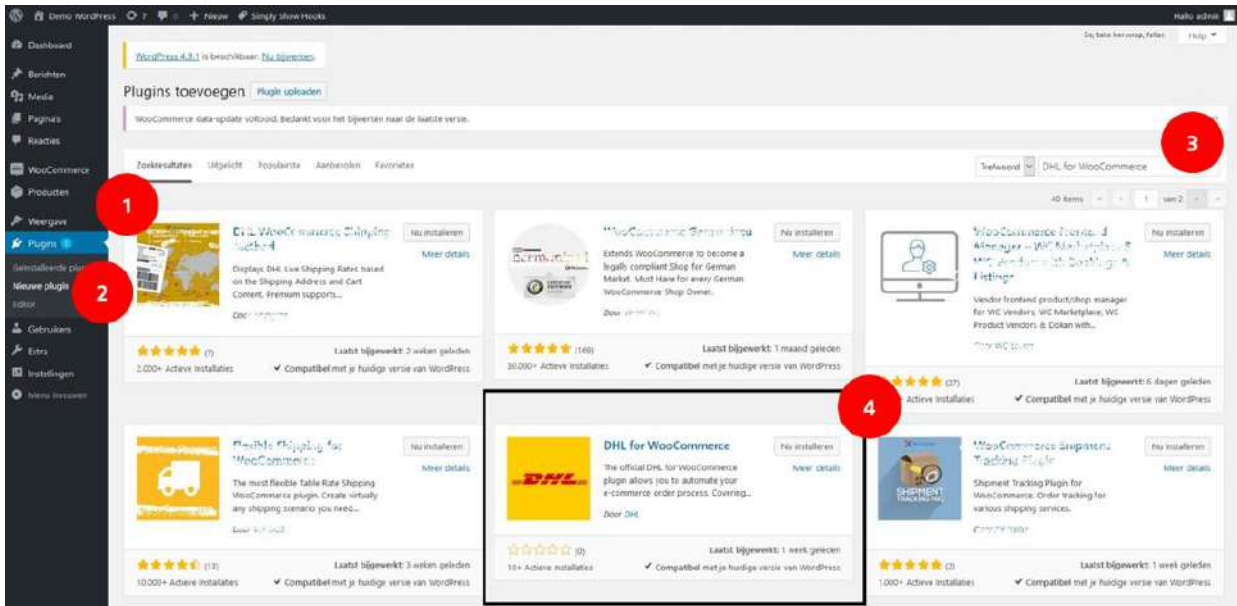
Demo WordPress 7 0 + Nieuw Simply Show Hooks Hallo admin

Dashboard
Berichten
Media
Pagina's
Reacties
WooCommerce
Producten
Weergave
Plugins
Geïnstalleerde plugins
Nieuwe plugin
Editor
Gebruikers
Extra
Instellingen
Menu invouwen

WordPress 4.9.1 is beschikbaar! Nu bijwerken.

Help

Plugins toevoegen Plugin uploaden

WooCommerce data-update voltooid. Bedankt voor het bijwerken naar de laatste versie.

Zoekresultaten Uitgelicht Populairste Aanbevolen Favorieten

Trefwoord DHL for WooCommerce

40 items 1 van 2

1

2

3

4

DHL WooCommerce Shipping Method
Nu installeren
Meer details
Displays DHL Live Shipping Rates based on the Shipping Address and Cart Content. Premium supports...
Door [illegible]
(7)
Laatst bijgewerkt: 2 weken geleden
2.000+ Actieve installaties
Compatibel met je huidige versie van WordPress

WooCommerce German Market
Nu installeren
Meer details
Extends WooCommerce to become a legally compliant Shop for German Market. Must Have for every German WooCommerce Shop Owner.
Door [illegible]
(169)
Laatst bijgewerkt: 1 maand geleden
30.000+ Actieve installaties
Compatibel met je huidige versie van WordPress

WooCommerce Frontend Manager – WC Marketplace, WC Vendors, Dokan & Listings
Nu installeren
Meer details
Vendor frontend product/shop manager for WC Vendors, WC Marketplace, WC Product Vendors & Dokan with...
Door WC Lovers
(27)
Laatst bijgewerkt: 6 dagen geleden
Actieve installaties
Compatibel met je huidige versie van WordPress

Flexible Shipping for WooCommerce
Nu installeren
Meer details
The most flexible Table Rate Shipping WooCommerce plugin. Create virtually any shipping scenario you need...
Door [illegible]
(13)
Laatst bijgewerkt: 3 weken geleden
10.000+ Actieve installaties
Compatibel met je huidige versie van WordPress

DHL for WooCommerce
Nu installeren
Meer details
The official DHL for WooCommerce plugin allows you to automate your e-commerce order process. Covering...
Door DHL
(0)
Laatst bijgewerkt: 1 week geleden
10+ Actieve installaties
Compatibel met je huidige versie van WordPress

WooCommerce Shipment Tracking Plugin
Nu installeren
Meer details
Shipment Tracking Plugin for WooCommerce. Order tracking for various shipping services.
Door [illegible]
(3)
Laatst bijgewerkt: 1 week geleden
1.000+ Actieve installaties
Compatibel met je huidige versie van WordPress